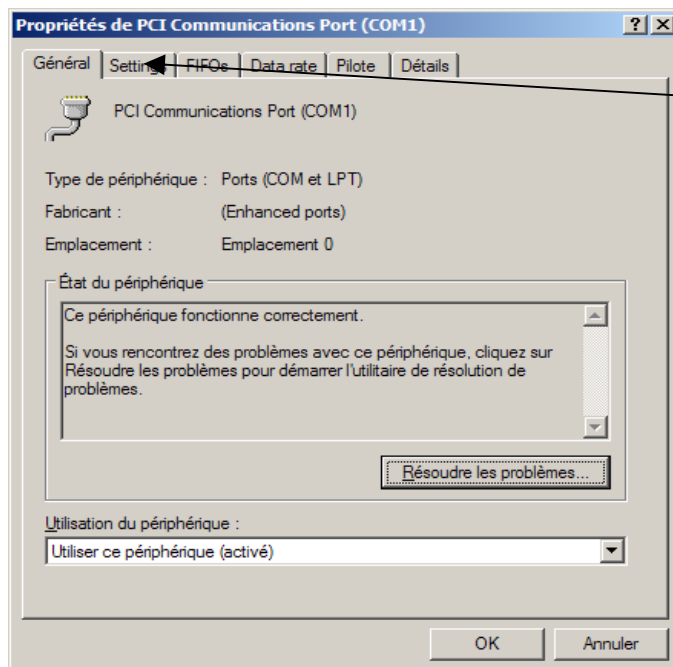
Propriétés de PCI Communications Port (COM1)

?

Général | Settings | FIFOs | Data rate | Pilote | Détails

PCI Communications Port (COM1)

Type de périphérique : Ports (COM et LPT)

Fabricant : (Enhanced ports)

Emplacement : Emplacement 0

État du périphérique

Ce périphérique fonctionne correctement.

Si vous rencontrez des problèmes avec ce périphérique, cliquez sur Résoudre les problèmes pour démarrer l'utilitaire de résolution de problèmes.

Résoudre les problèmes...

Utilisation du périphérique :

Utiliser ce périphérique (activé)

OK

Annuler